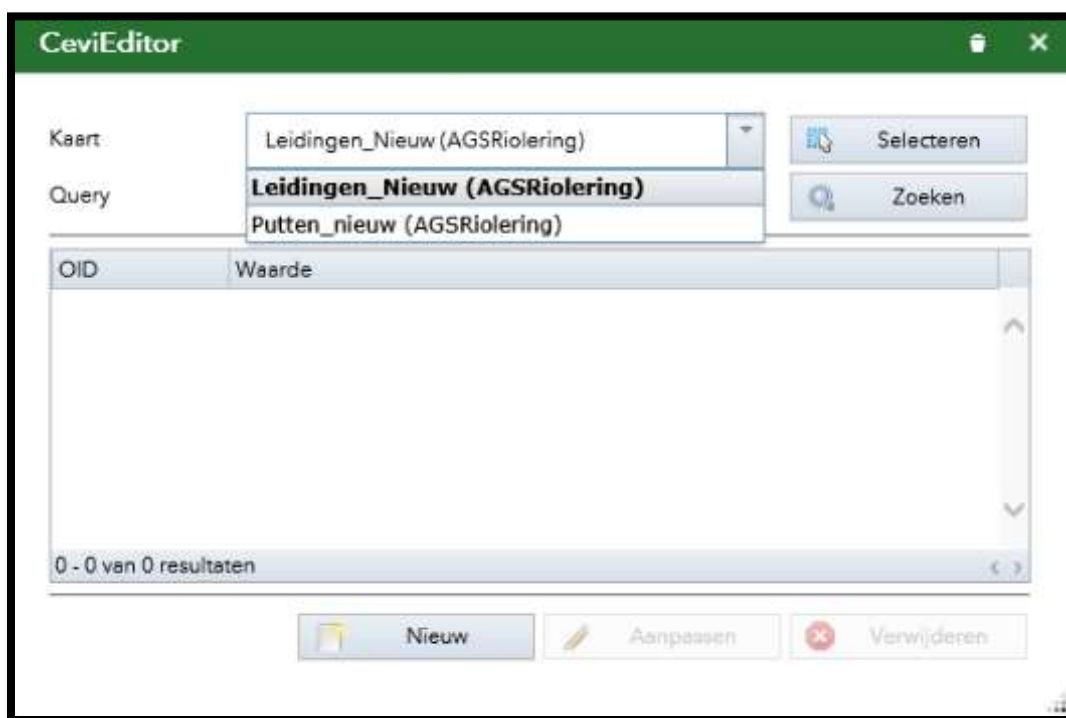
CeviEditor

Kaart
Leidingen_Nieuw (AGSRiolering)
Selecteren

Query
Leidingen_Nieuw (AGSRiolering)
Putten_nieuw (AGSRiolering)
Zoeken

| OID | Waarde |
|---|---|

0 - 0 van 0 resultaten

Nieuw
Aanpassen
Verwijderen